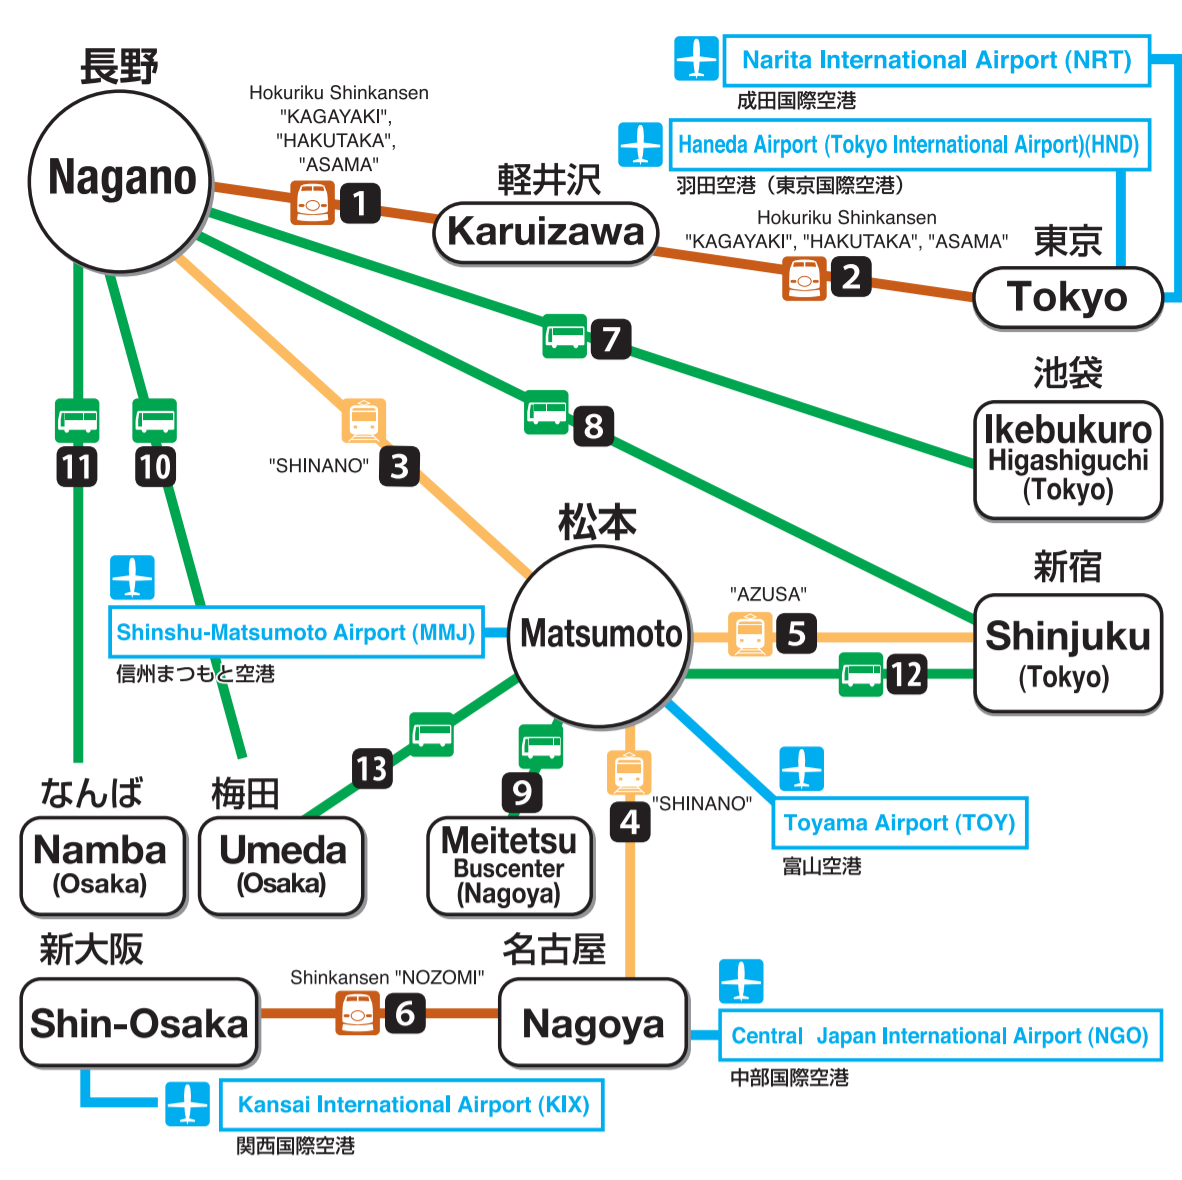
長野
Nagano

Hokuriku Shinkansen "KAGAYAKI", "HAKUTAKA", "ASAMA"
1

軽井沢
Karuizawa

Narita International Airport (NRT)
成田国際空港

Haneda Airport (Tokyo International Airport)(HND)
羽田空港（東京国際空港）

Hokuriku Shinkansen "KAGAYAKI", "HAKUTAKA", "ASAMA"
2

東京
Tokyo

7

池袋
Ikebukuro Higashiguchi (Tokyo)

8

11
10

"SHINANO" 3

松本
Matsumoto

Shinshu-Matsumoto Airport (MMJ)
信州まつもと空港

"AZUSA"
5

12

新宿
Shinjuku (Tokyo)

13
9

"SHINANO"
4

Toyama Airport (TOY)
富山空港

なんば
Namba (Osaka)

梅田
Umeda (Osaka)

Meitetsu Buscenter (Nagoya)

新大阪
Shin-Osaka

Shinkansen "NOZOMI"
6

名古屋
Nagoya

Central Japan International Airport (NGO)
中部国際空港

Kansai International Airport (KIX)
関西国際空港